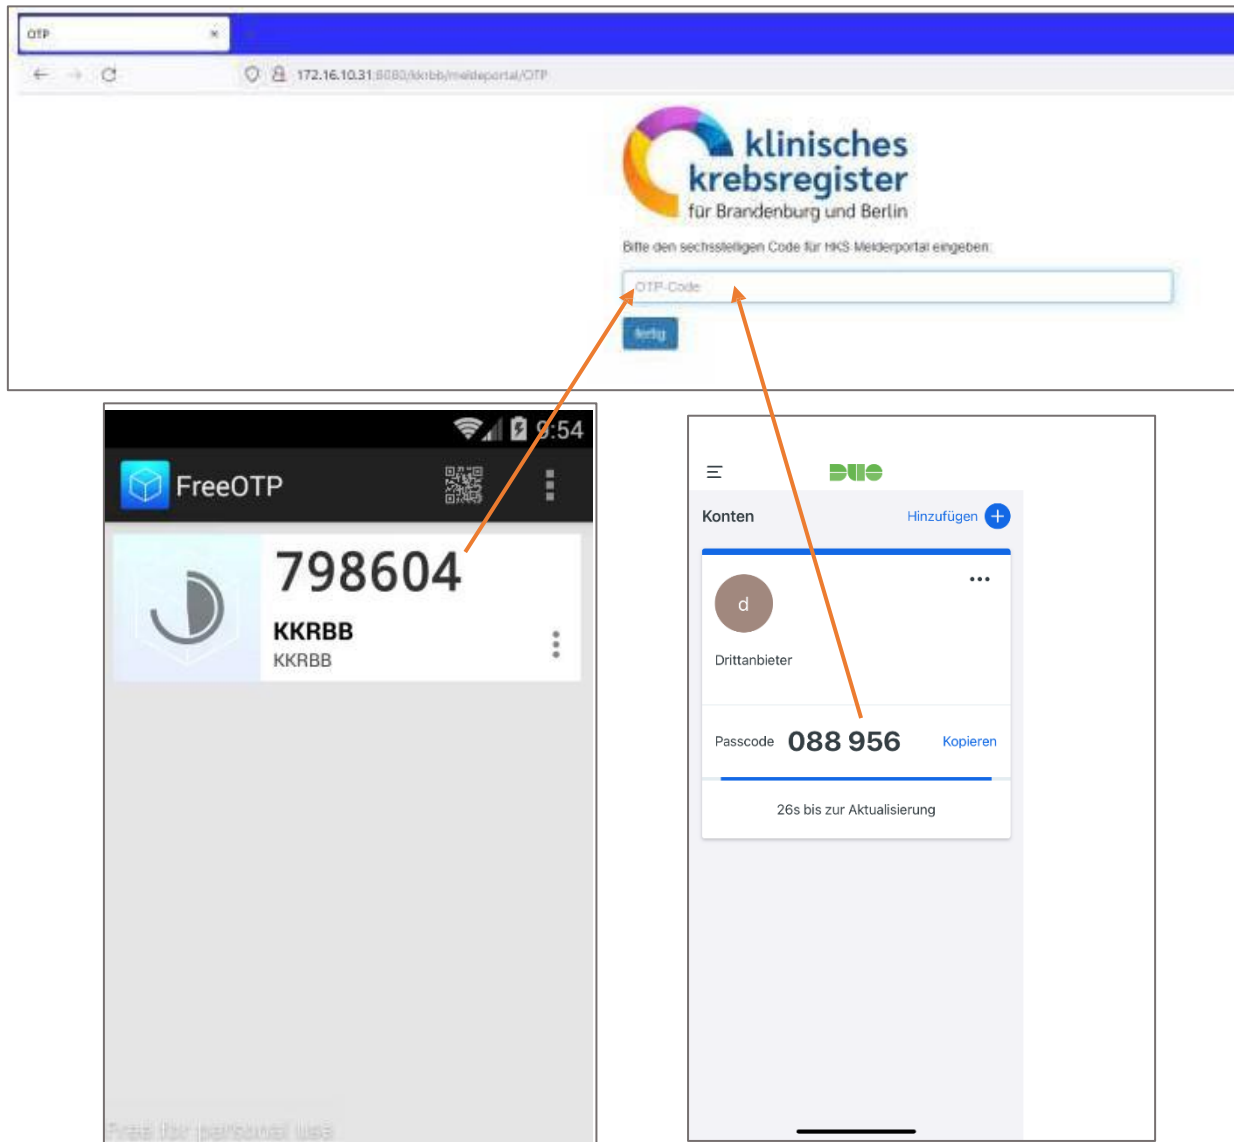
OTP ×

172.16.10.31:8080/kkrbb/melderportal/OTP

klinisches krebsregister
für Brandenburg und Berlin

Bitte den sechsstelligen Code für KKS Melderportal eingeben:

OTP-Code

fertig

9:54

FreeOTP

798604
KKRBB
KKRBB

Free for personal use

DUO

Konten
Hinzufügen

d

Drittanbieter

Passcode 088 956 Kopieren

26s bis zur Aktualisierung